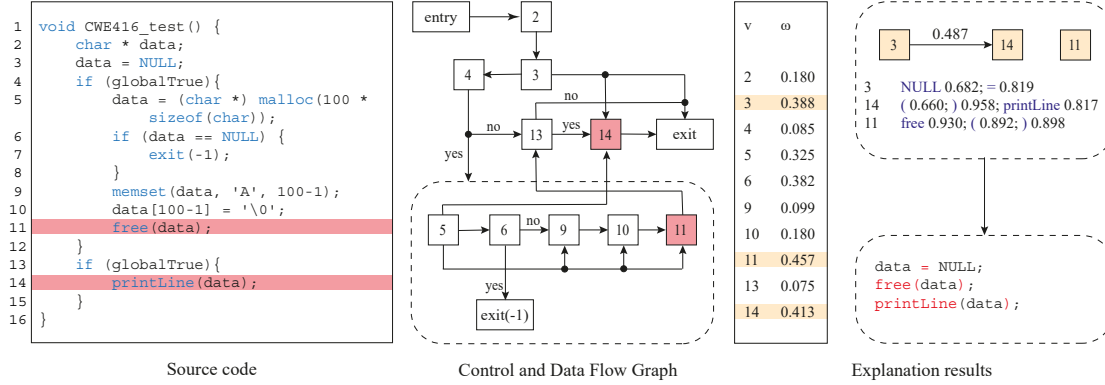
1 void CWE416_test() {
2     char * data;
3     data = NULL;
4     if (globalTrue){
5         data = (char *) malloc(100 * sizeof(char));
6         if (data == NULL) {
7             exit(-1);
8         }
9         memset(data, 'A', 100-1);
10        data[100-1] = '\0';
11        free(data);
12    }
13    if (globalTrue){
14        printLine(data);
15    }
16 }

Source code

entry
2
4
3
no
no
13
yes
14
exit
yes
5
6
no
9
10
11
yes
exit(-1)

Control and Data Flow Graph

| v | ω |
|---|---|
| 2 | 0.180 |
| 3 | 0.388 |
| 4 | 0.085 |
| 5 | 0.325 |
| 6 | 0.382 |
| 9 | 0.099 |
| 10 | 0.180 |
| 11 | 0.457 |
| 13 | 0.075 |
| 14 | 0.413 |

3
0.487
14
11

3 NULL 0.682; = 0.819
14 ( 0.660; ) 0.958; printLine 0.817
11 free 0.930; ( 0.892; ) 0.898

data = NULL;
free(data);
printLine(data);

Explanation results